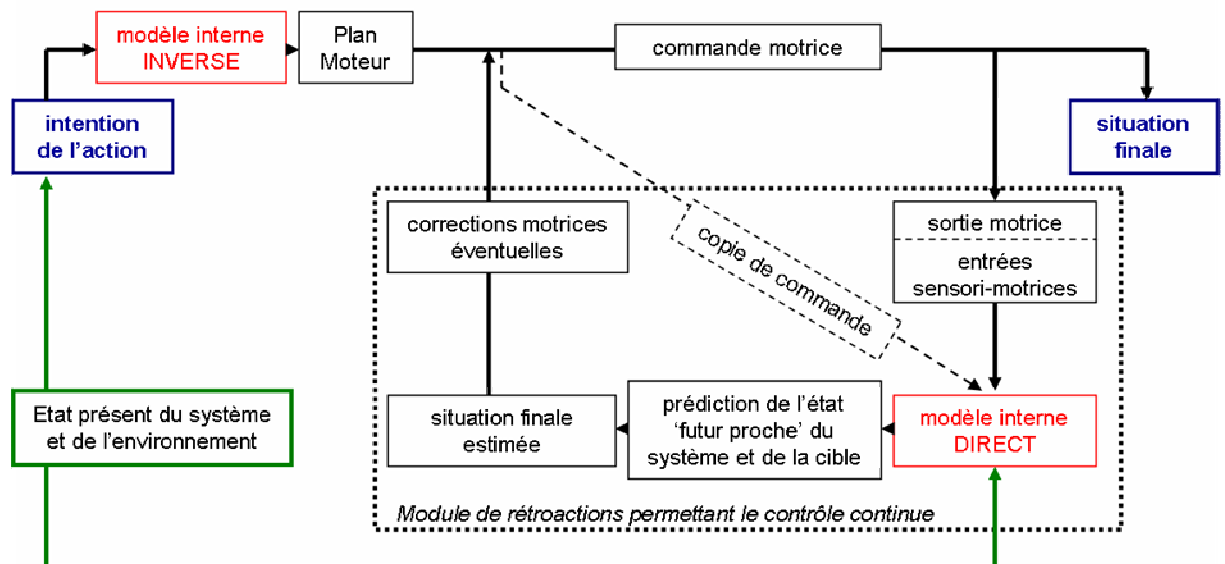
modèle interne INVERSE

Plan Moteur

commande motrice

intention de l'action

situation finale

corrections motrices éventuelles

copie de commande

sortie motrice

entrées sensori-motrices

Etat présent du système et de l'environnement

situation finale estimée

prédiction de l'état 'futur proche' du système et de la cible

modèle interne DIRECT

Module de rétroactions permettant le contrôle continue